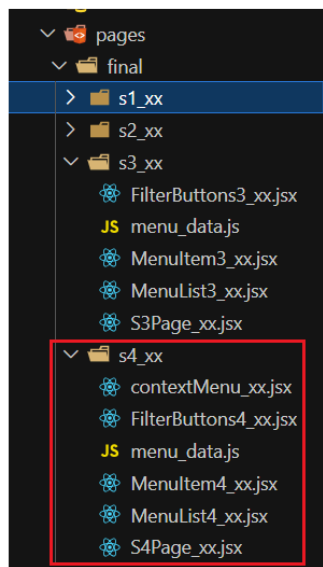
pages
final
s1_xx
s2_xx
s3_xx
FilterButtons3_xx.jsx
JS menu_data.js
MenuItem3_xx.jsx
MenuList3_xx.jsx
S3Page_xx.jsx
s4_xx
contextMenu_xx.jsx
FilterButtons4_xx.jsx
JS menu_data.js
MenuItem4_xx.jsx
MenuList4_xx.jsx
S4Page_xx.jsx